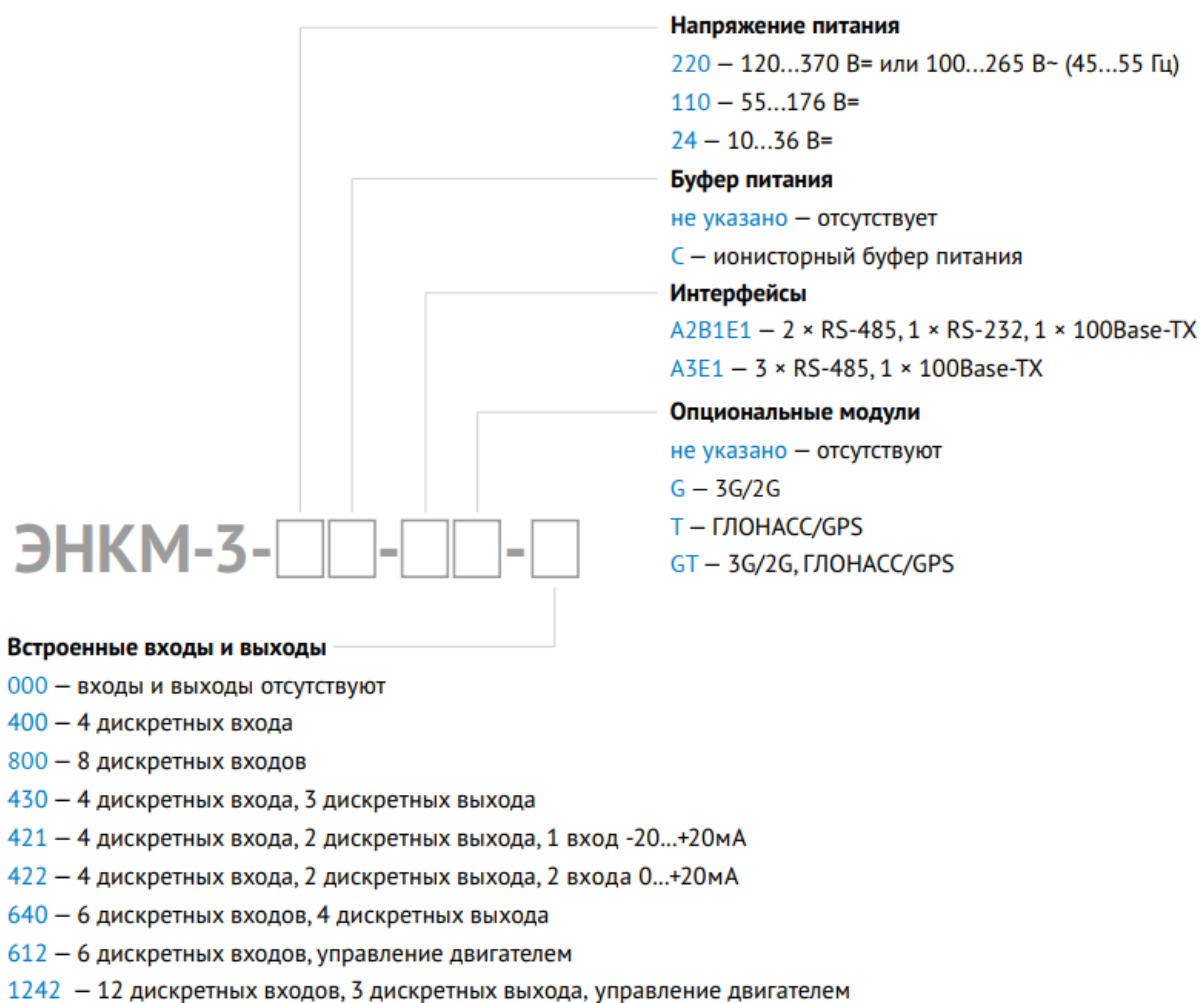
Напряжение питания
220 – 120...370 В= или 100...265 В~ (45...55 Гц)
110 – 55...176 В=
24 – 10...36 В=

Буфер питания
не указано – отсутствует
С – ионисторный буфер питания

Интерфейсы
A2B1E1 – 2 × RS-485, 1 × RS-232, 1 × 100Base-TX
A3E1 – 3 × RS-485, 1 × 100Base-TX

Опциональные модули
не указано – отсутствуют
G – 3G/2G
T – ГЛОНАСС/GPS
GT – 3G/2G, ГЛОНАСС/GPS

ЭНКМ-3-□□-□□-□

Встроенные входы и выходы
000 – входы и выходы отсутствуют
400 – 4 дискретных входа
800 – 8 дискретных входов
430 – 4 дискретных входа, 3 дискретных выхода
421 – 4 дискретных входа, 2 дискретных выхода, 1 вход -20...+20мА
422 – 4 дискретных входа, 2 дискретных выхода, 2 входа 0...+20мА
640 – 6 дискретных входов, 4 дискретных выхода
612 – 6 дискретных входов, управление двигателем
1242 – 12 дискретных входов, 3 дискретных выхода, управление двигателем